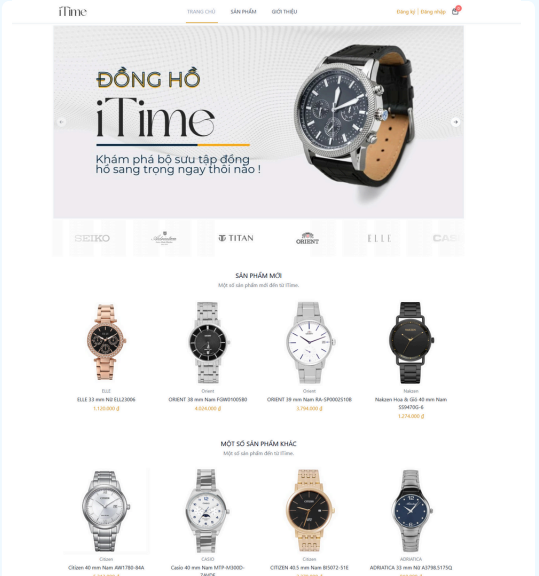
iTime

TRANG CHỦ SẢN PHẨM GIỚI THIỆU

Đăng ký | Đăng nhập

ĐỒNG HỒ
iTime
Khám phá bộ sưu tập đồng hồ sang trọng ngay thôi nào !

SEIKO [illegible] TITAN ORIENT ELLE CAS

SẢN PHẨM MỚI
Một số sản phẩm mới đến từ iTime.

ELLE
ELLE 33 mm Nữ ELL23006
1.120.000 ₫

Orient
ORIENT 38 mm Nam FGW0100S80
4.024.000 ₫

Orient
ORIENT 39 mm Nam RA-SP0002S10B
3.794.000 ₫

Nakzen
Nakzen Hoa & Gỗ 40 mm Nam SS9470G-6
1.274.000 ₫

MỘT SỐ SẢN PHẨM KHÁC
Một số sản phẩm đến từ iTime.

Citizen
Citizen 40 mm Nam AW1780-84A

CASIO
Casio 40 mm Nam MTP-M300D-7AVDF

Citizen
CITIZEN 40.5 mm Nam BI5072-51E

ADRIATICA
ADRIATICA 33 mm Nữ A3798.5175Q